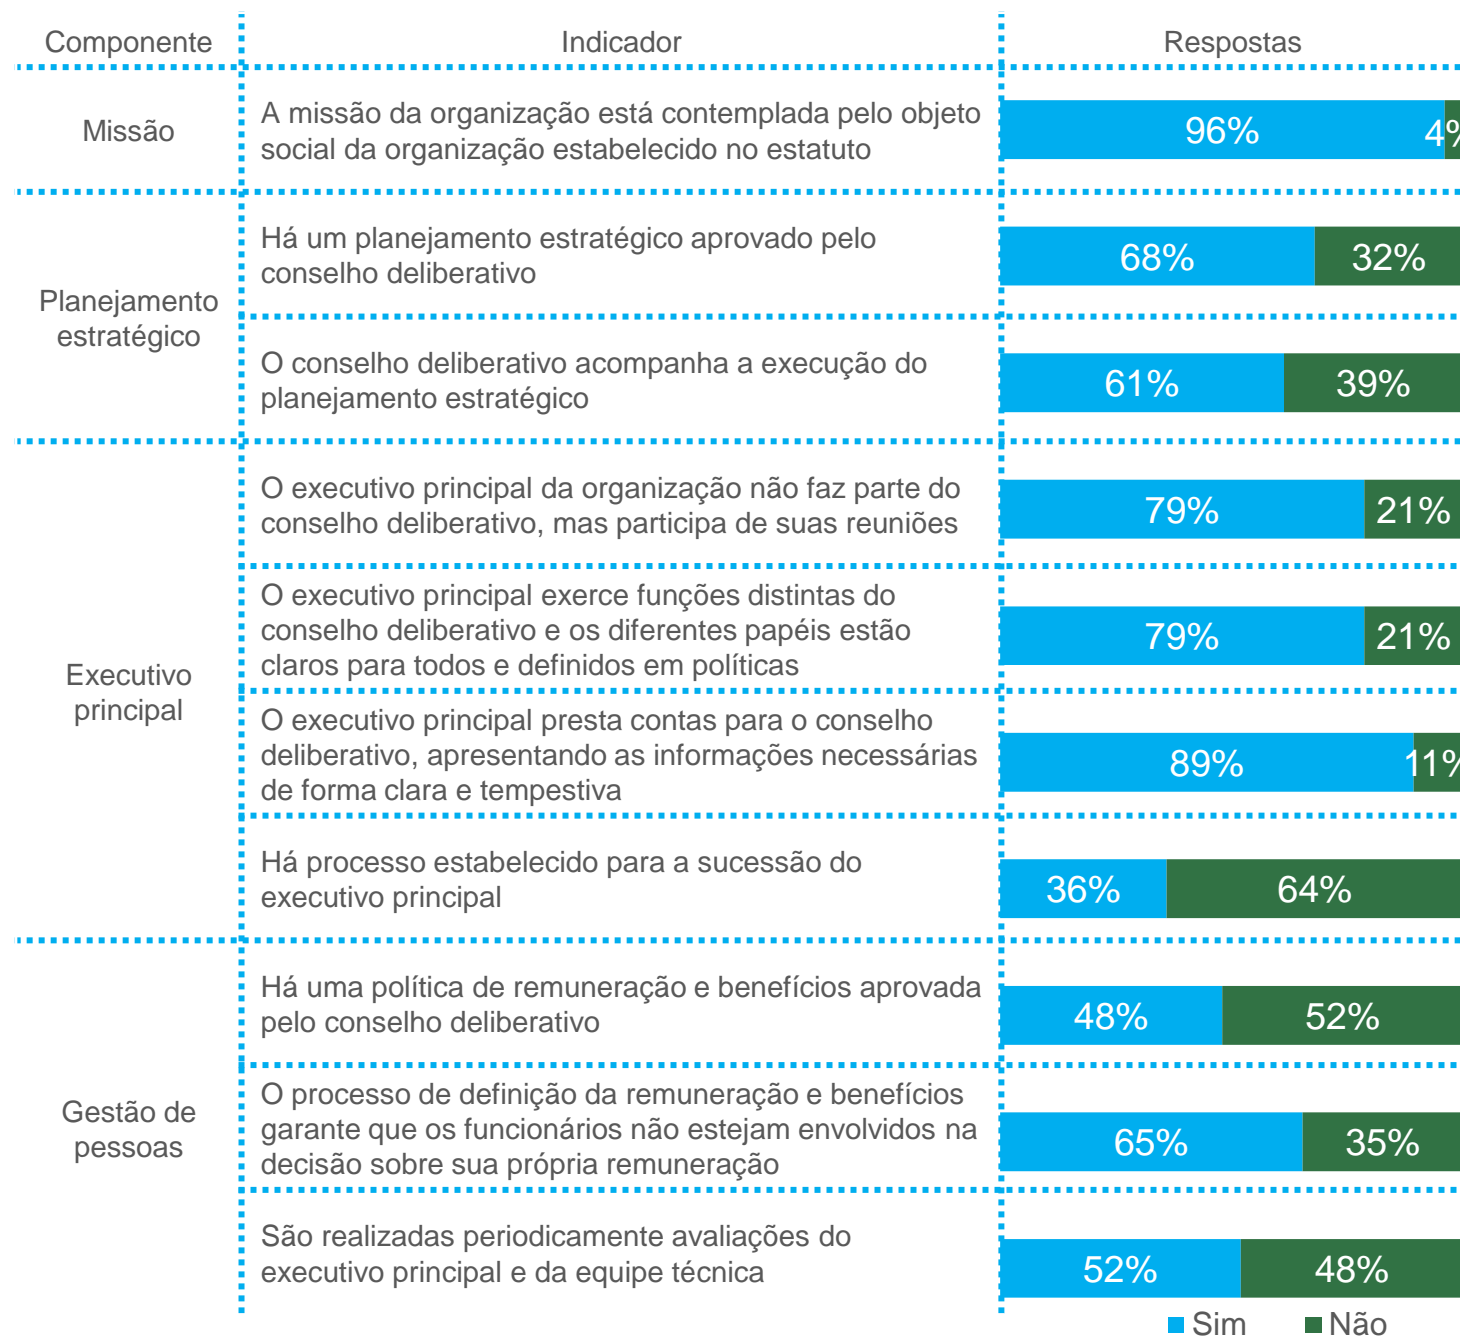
| Componente | Indicador | Respostas |
|---|---|---|
| Missão | A missão da organização está contemplada pelo objeto social da organização estabelecido no estatuto | 96% 4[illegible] |
| Planejamento estratégico | Há um planejamento estratégico aprovado pelo conselho deliberativo | 68% 32% |
| | O conselho deliberativo acompanha a execução do planejamento estratégico | 61% 39% |
| Executivo principal | O executivo principal da organização não faz parte do conselho deliberativo, mas participa de suas reuniões | 79% 21% |
| | O executivo principal exerce funções distintas do conselho deliberativo e os diferentes papéis estão claros para todos e definidos em políticas | 79% 21% |
| | O executivo principal presta contas para o conselho deliberativo, apresentando as informações necessárias de forma clara e tempestiva | 89% 11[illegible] |
| | Há processo estabelecido para a sucessão do executivo principal | 36% 64% |
| Gestão de pessoas | Há uma política de remuneração e benefícios aprovada pelo conselho deliberativo | 48% 52% |
| | O processo de definição da remuneração e benefícios garante que os funcionários não estejam envolvidos na decisão sobre sua própria remuneração | 65% 35% |
| | São realizadas periodicamente avaliações do executivo principal e da equipe técnica | 52% 48% |

Sim Não